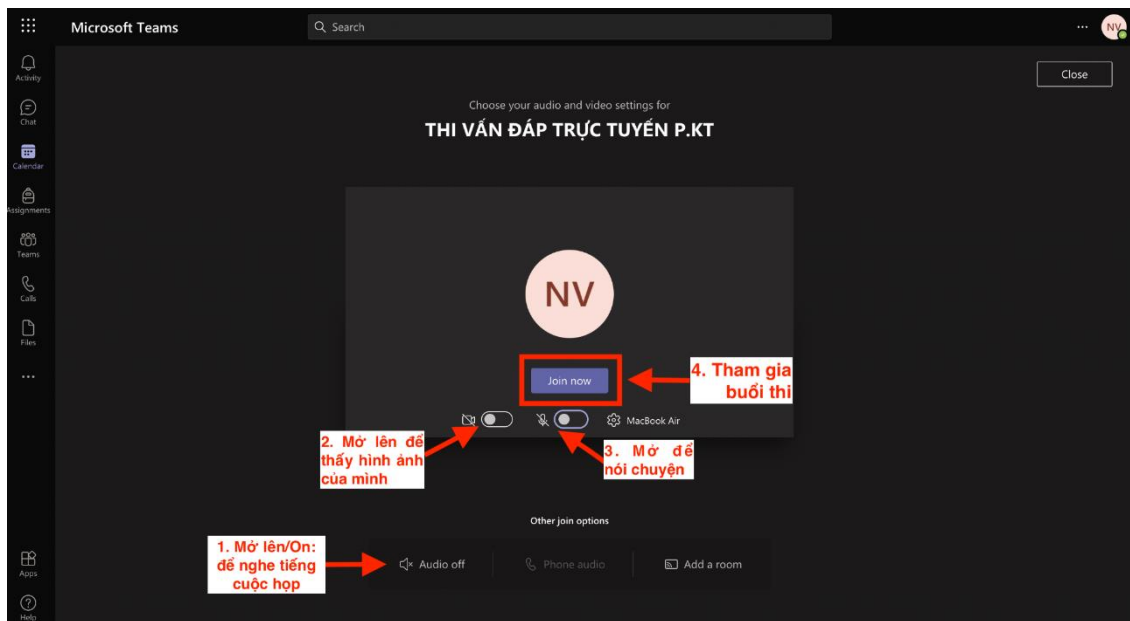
Microsoft Teams
Search
...
NV
Activity
Chat
Calendar
Assignments
Teams
Calls
Files
...
Apps
Help

Close

Choose your audio and video settings for
THI VẤN ĐÁP TRỰC TUYẾN P.KT

NV

Join now

4. Tham gia buổi thi

MacBook Air

2. Mở lên để thấy hình ảnh của mình

3. Mở để nói chuyện

Other join options

1. Mở lên/On: để nghe tiếng cuộc họp

Audio off
Phone audio
Add a room